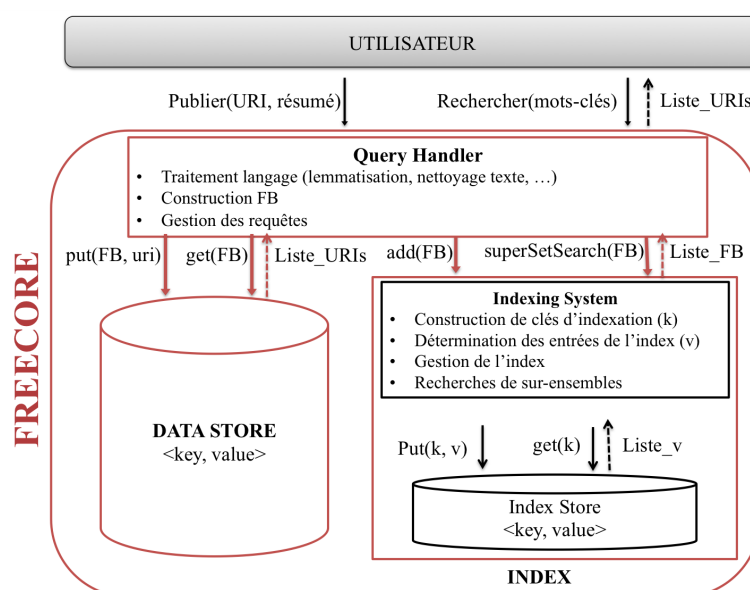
UTILISATEUR

Publier(URI, résumé)

Rechercher(mots-clés)

Liste_URIs

FREECORE

**Query Handler**
- Traitement langage (lemmatisation, nettoyage texte, …)
- Construction FB
- Gestion des requêtes

put(FB, uri)

get(FB)

Liste_URIs

add(FB)

superSetSearch(FB)

Liste_FB

**Indexing System**
- Construction de clés d'indexation (k)
- Détermination des entrées de l'index (v)
- Gestion de l'index
- Recherches de sur-ensembles

**DATA STORE**
<key, value>

Put(k, v)

get(k)

Liste_v

Index Store
<key, value>

**INDEX**